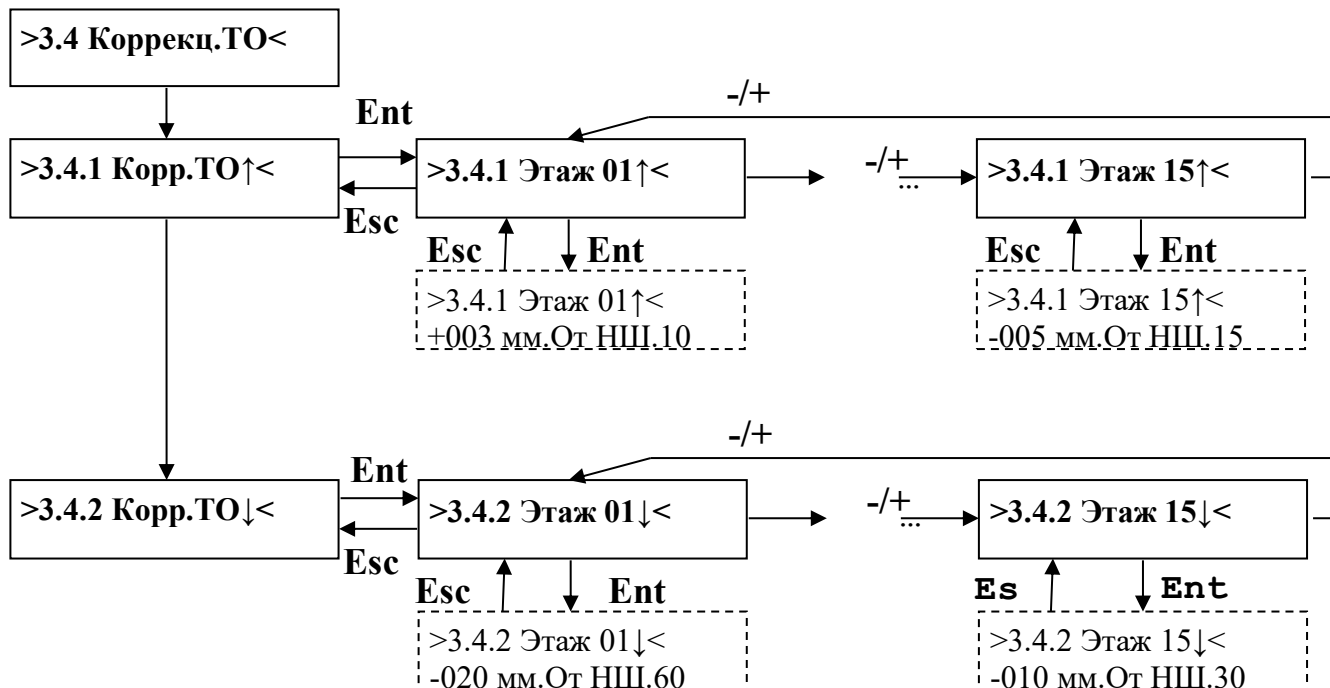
>3.4 Коррекц.ТО<

>3.4.1 Корр.ТО↑<

Ent

Esc

-/+

>3.4.1 Этаж 01↑<

Esc

Ent

>3.4.1 Этаж 01↑<
+003 мм.От НШ.10

-/+
...

>3.4.1 Этаж 15↑<

Esc

Ent

>3.4.1 Этаж 15↑<
-005 мм.От НШ.15

>3.4.2 Корр.ТО↓<

Ent

Esc

-/+

>3.4.2 Этаж 01↓<

Esc

Ent

>3.4.2 Этаж 01↓<
-020 мм.От НШ.60

-/+
...

>3.4.2 Этаж 15↓<

Es

Ent

>3.4.2 Этаж 15↓<
-010 мм.От НШ.30